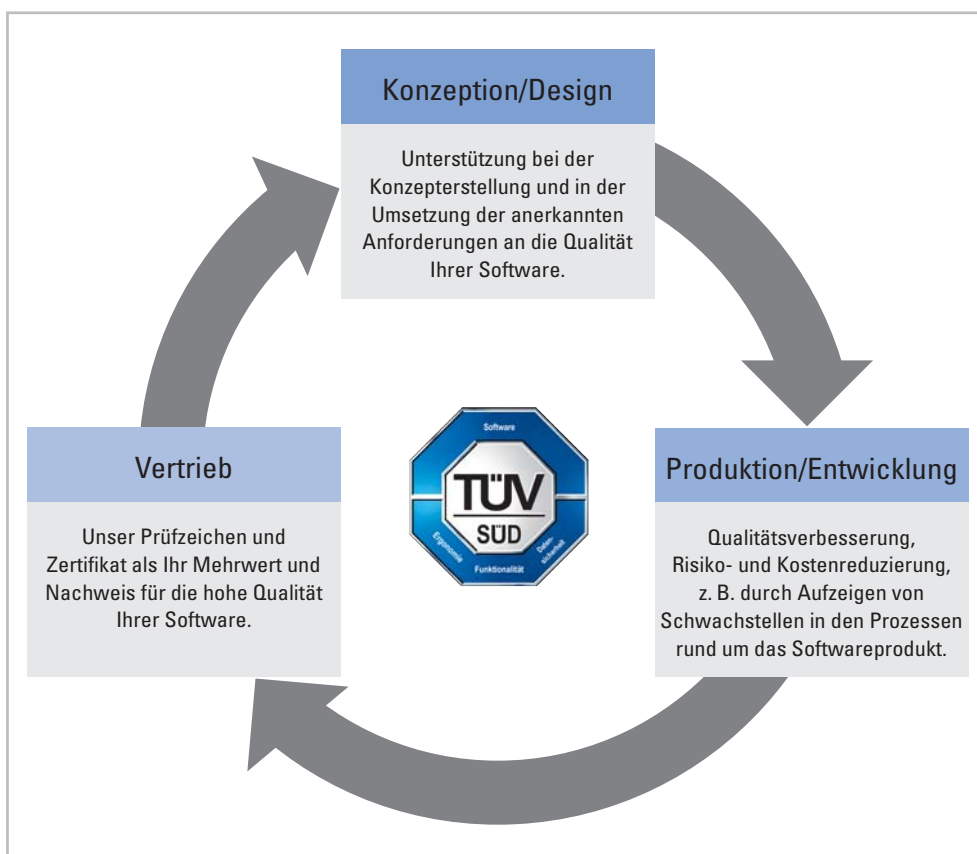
Konzeption/Design

Unterstützung bei der Konzepterstellung und in der Umsetzung der anerkannten Anforderungen an die Qualität Ihrer Software.

Vertrieb

Unser Prüfzeichen und Zertifikat als Ihr Mehrwert und Nachweis für die hohe Qualität Ihrer Software.

Software
TÜV
SÜD
Ergonomie
Funktionalität
Datensicherheit

Produktion/Entwicklung

Qualitätsverbesserung, Risiko- und Kostenreduzierung, z. B. durch Aufzeigen von Schwachstellen in den Prozessen rund um das Softwareprodukt.